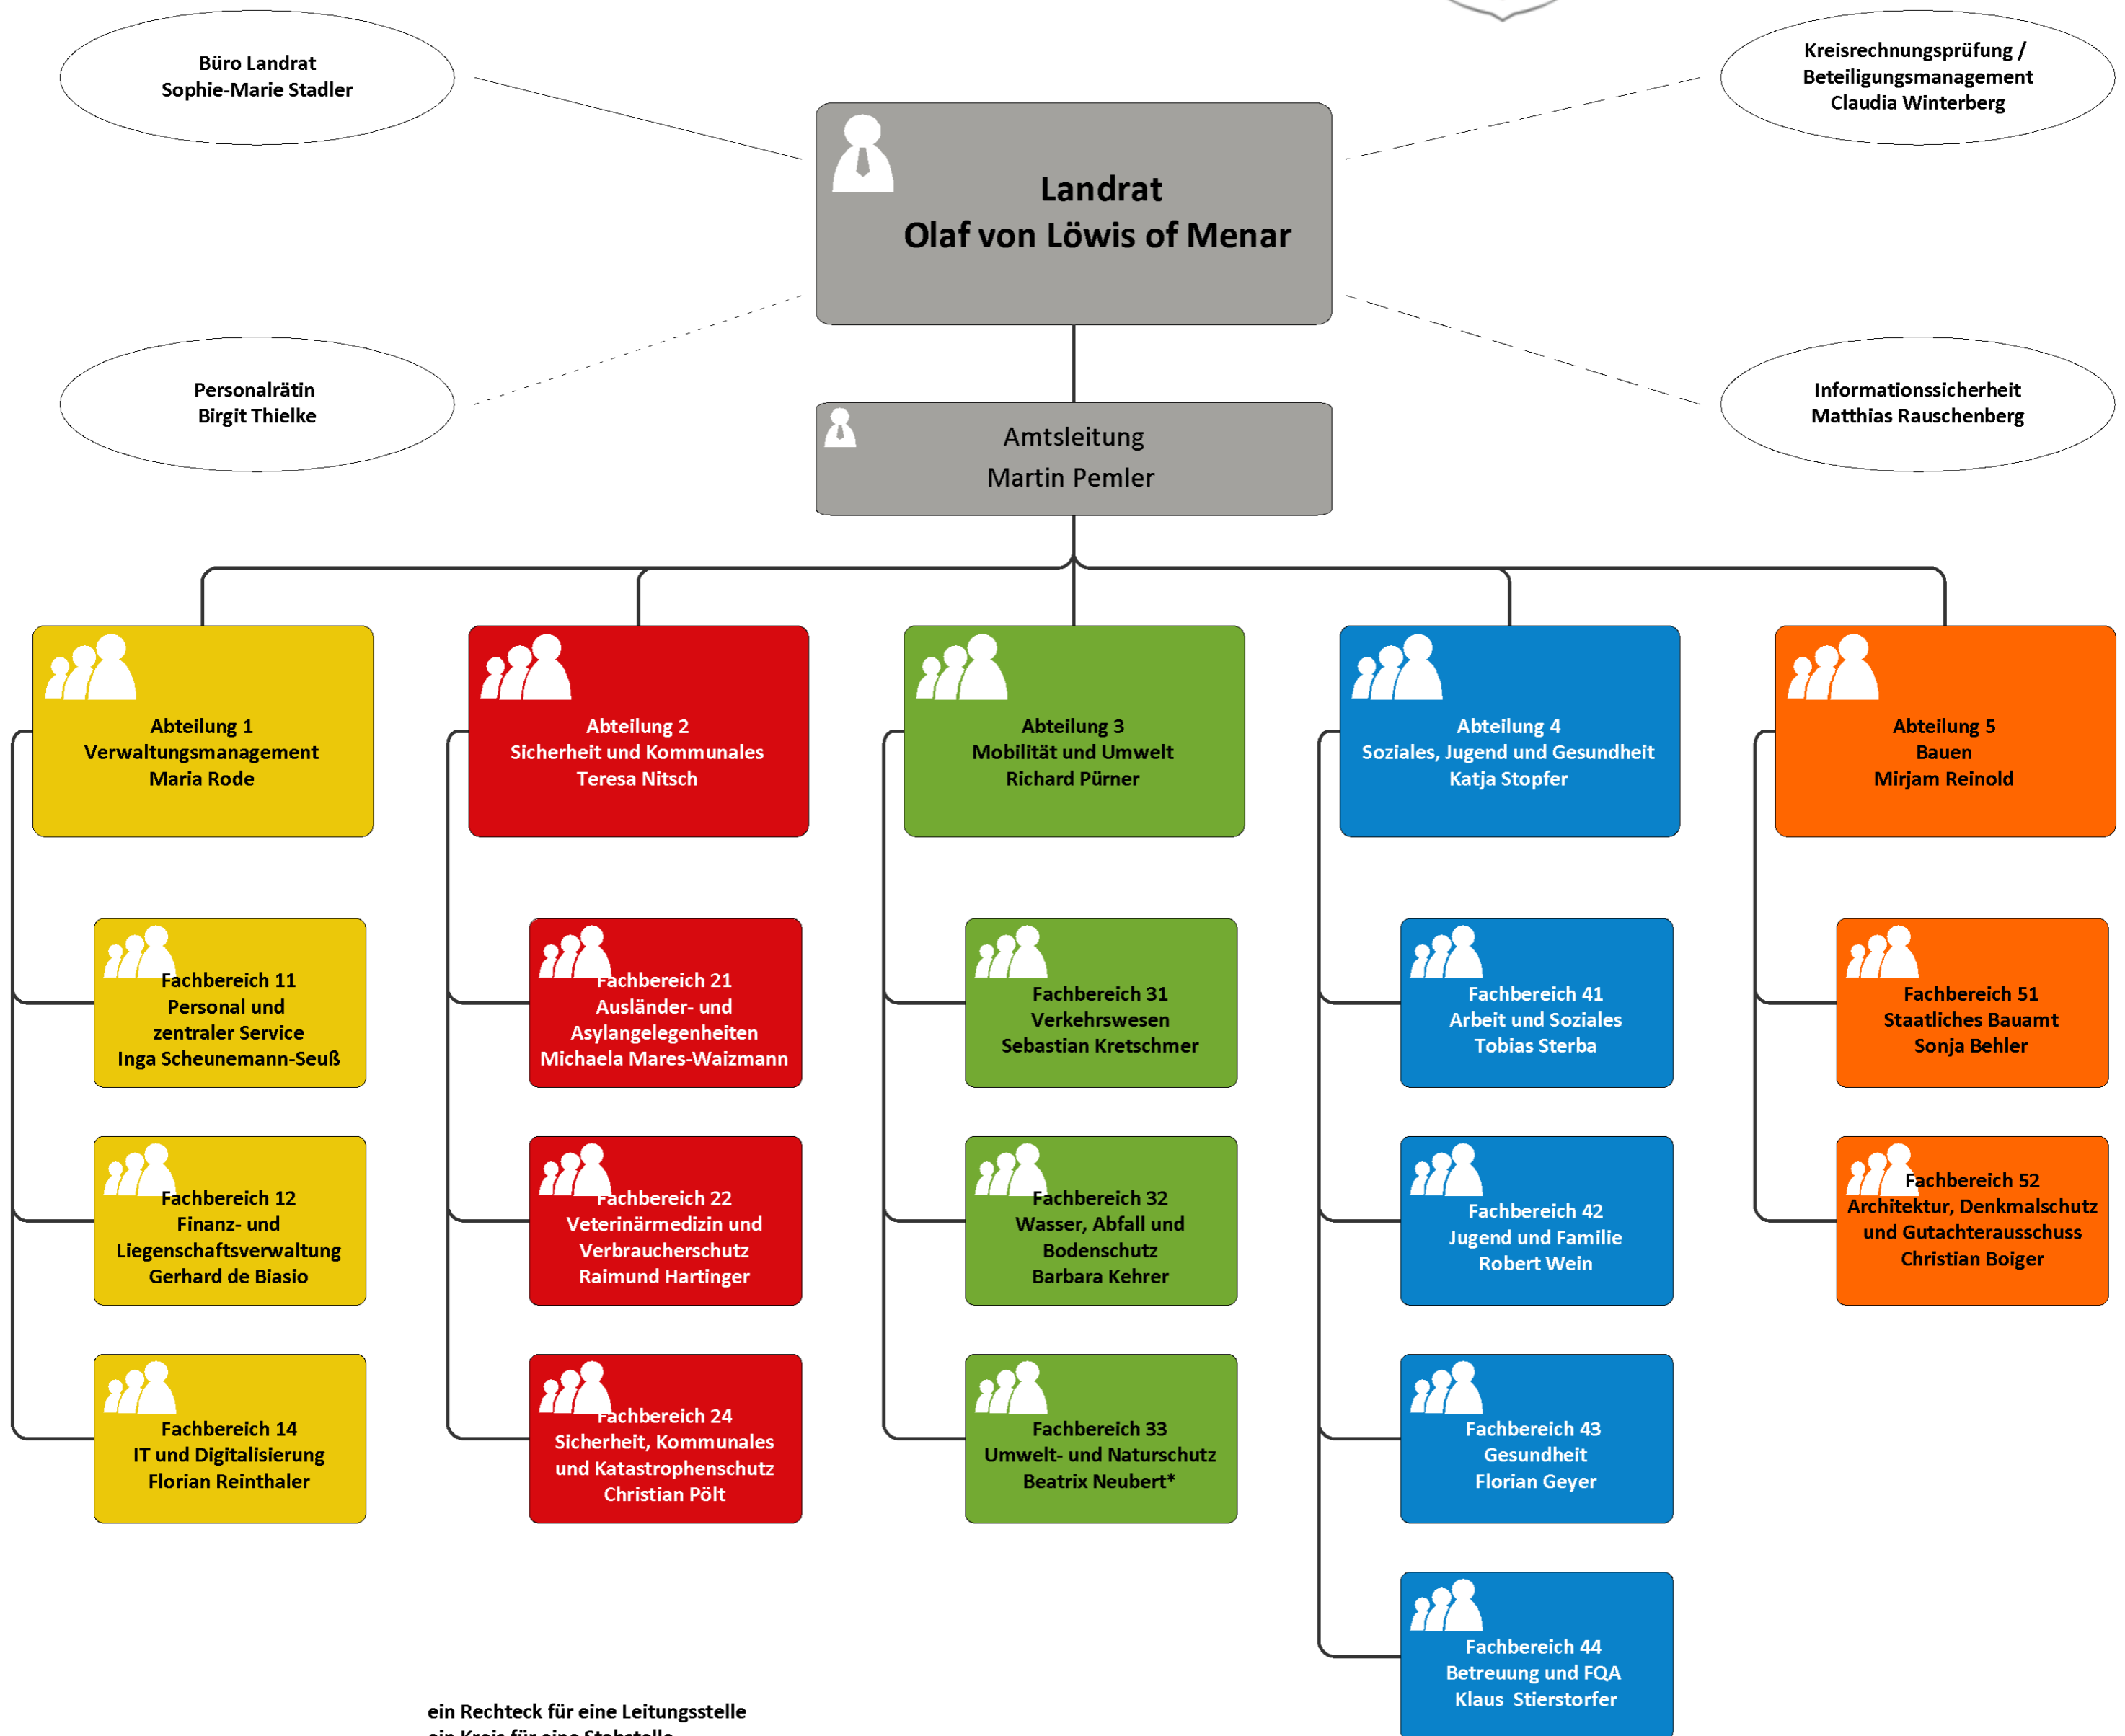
Büro Landrat
Sophie-Marie Stadler

Kreisrechnungsprüfung / Beteiligungsmanagement
Claudia Winterberg

Landrat
Olaf von Löwis of Menar

Personalrätin
Birgit Thielke

Informationssicherheit
Matthias Rauschenberg

Amtsleitung
Martin Pemler

Abteilung 1
Verwaltungsmanagement
Maria Rode

Abteilung 2
Sicherheit und Kommunales
Teresa Nitsch

Abteilung 3
Mobilität und Umwelt
Richard Pürner

Abteilung 4
Soziales, Jugend und Gesundheit
Katja Stopfer

Abteilung 5
Bauen
Mirjam Reinold

Fachbereich 11
Personal und zentraler Service
Inga Scheunemann-Seuß

Fachbereich 12
Finanz- und Liegenschaftsverwaltung
Gerhard de Biasio

Fachbereich 14
IT und Digitalisierung
Florian Reinthaler

Fachbereich 21
Ausländer- und Asylangelegenheiten
Michaela Mares-Waizmann

Fachbereich 22
Veterinärmedizin und Verbraucherschutz
Raimund Hartinger

Fachbereich 24
Sicherheit, Kommunales und Katastrophenschutz
Christian Pölt

Fachbereich 31
Verkehrswesen
Sebastian Kretschmer

Fachbereich 32
Wasser, Abfall und Bodenschutz
Barbara Kehrer

Fachbereich 33
Umwelt- und Naturschutz
Beatrix Neubert*

Fachbereich 41
Arbeit und Soziales
Tobias Sterba

Fachbereich 42
Jugend und Familie
Robert Wein

Fachbereich 43
Gesundheit
Florian Geyer

Fachbereich 44
Betreuung und FQA
Klaus Stierstorfer

Fachbereich 51
Staatliches Bauamt
Sonja Behler

Fachbereich 52
Architektur, Denkmalschutz und Gutachterausschuss
Christian Boiger

ein Rechteck für eine Leitungsstelle
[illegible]